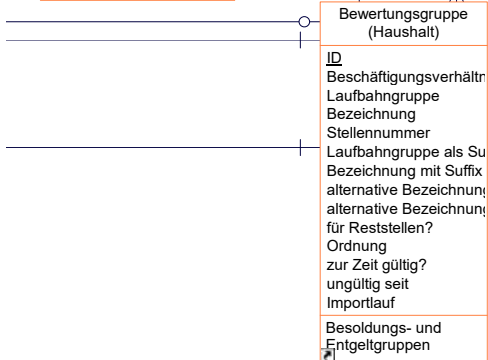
Bewertungsgruppe (Haushalt)

ID
Beschäftigungsverhältn
Laufbahngruppe
Bezeichnung
Stellennummer
Laufbahngruppe als Su
Bezeichnung mit Suffix
alternative Bezeichnung
alternative Bezeichnung
für Reststellen?
Ordnung
zur Zeit gültig?
ungültig seit
Importlauf

Besoldungs- und Entgeltgruppen